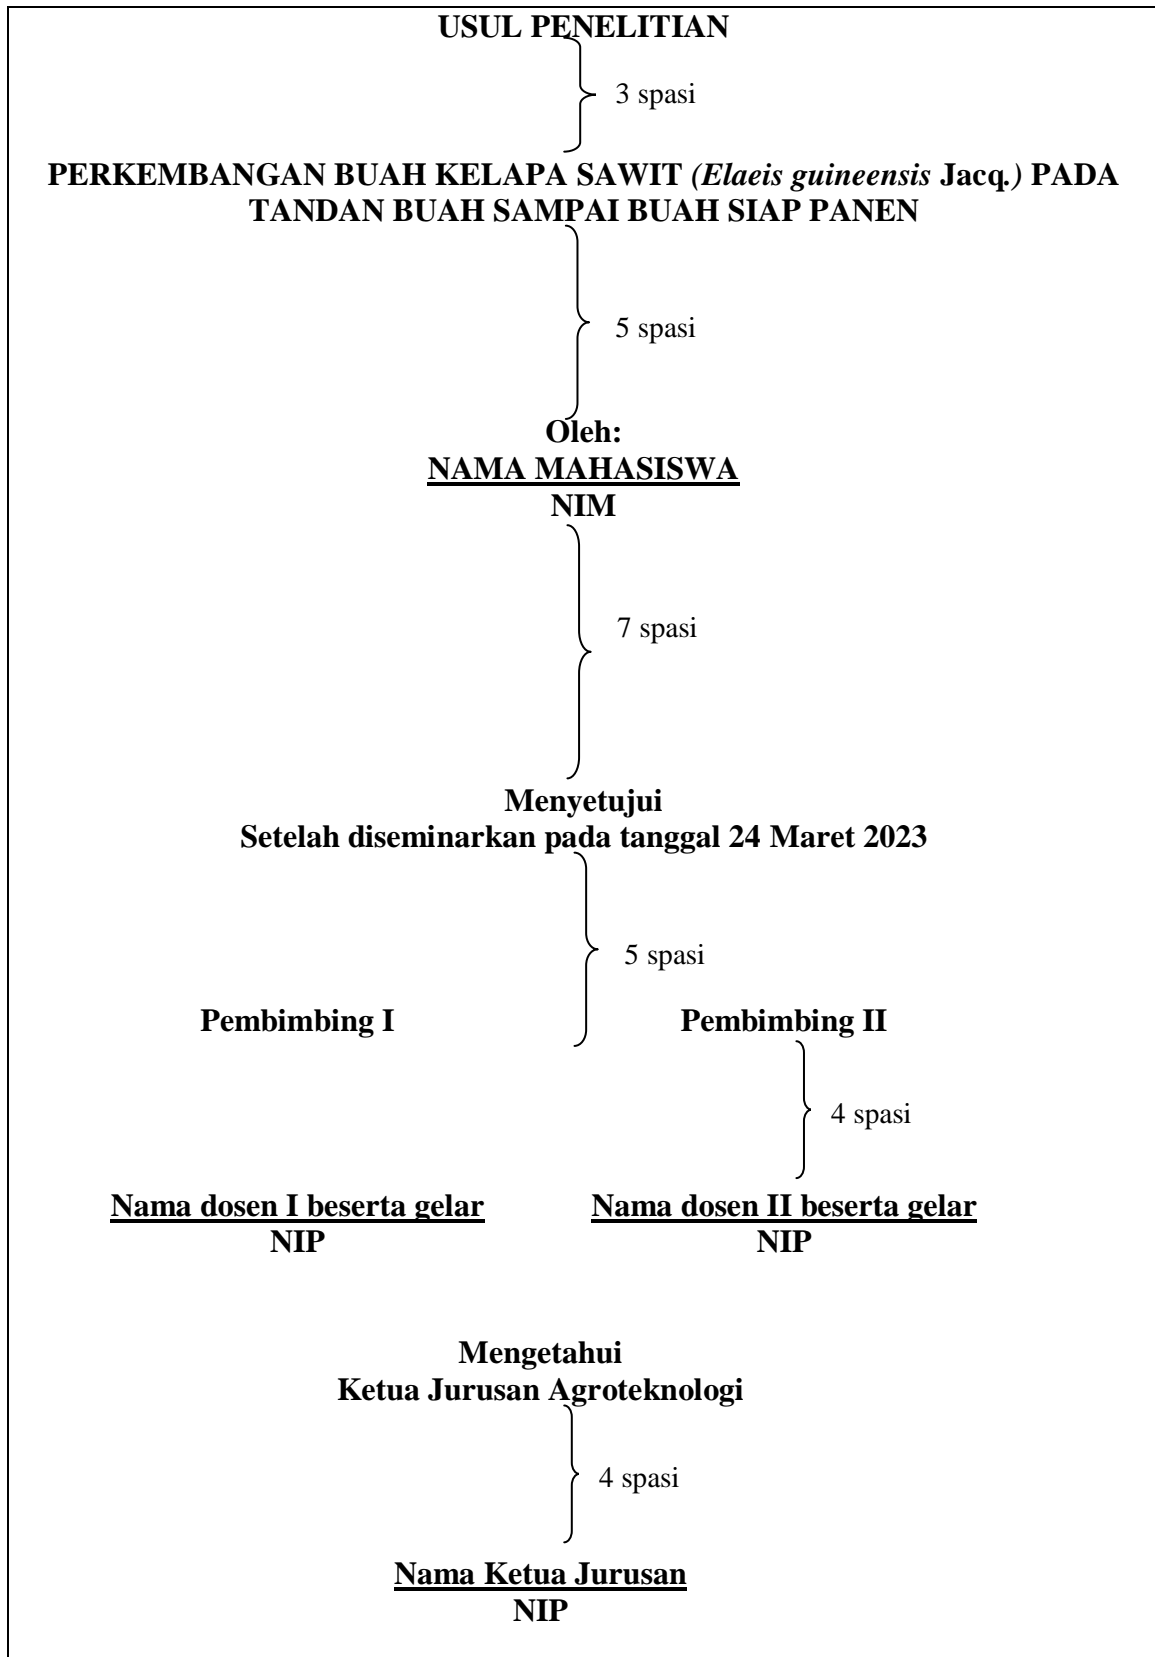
USUL PENELITIAN

3 spasi

PERKEMBANGAN BUAH KELAPA SAWIT (Elaeis guineensis Jacq.) PADA TANDAN BUAH SAMPAI BUAH SIAP PANEN

5 spasi

Oleh:
NAMA MAHASISWA
NIM

7 spasi

Menyetujui
Setelah diseminarkan pada tanggal 24 Maret 2023

5 spasi

Pembimbing I

Pembimbing II

4 spasi

Nama dosen I beserta gelar
NIP

Nama dosen II beserta gelar
NIP

Mengetahui
Ketua Jurusan Agroteknologi

4 spasi

Nama Ketua Jurusan
NIP